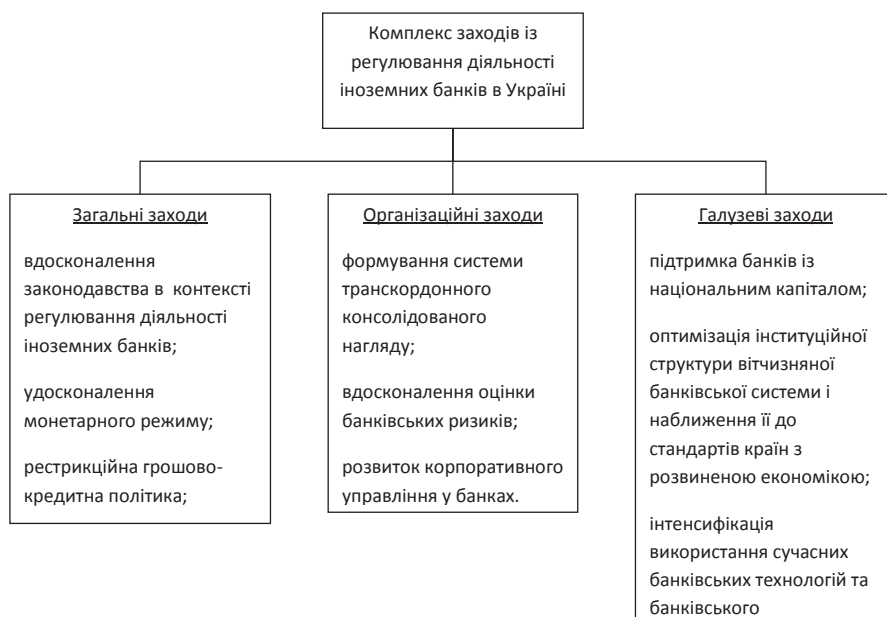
Комплекс заходів із регулювання діяльності іноземних банків в Україні

Загальні заходи

вдосконалення законодавства в контексті регулювання діяльності іноземних банків;

удосконалення монетарного режиму;

рестрикційна грошово-кредитна політика;

Організаційні заходи

формування системи транскордонного консолідованого нагляду;

вдосконалення оцінки банківських ризиків;

розвиток корпоративного управління у банках.

Галузеві заходи

підтримка банків із національним капіталом;

оптимізація інституційної структури вітчизняної банківської системи і наближення її до стандартів країн з розвиненою економікою;

інтенсифікація використання сучасних банківських технологій та банківського